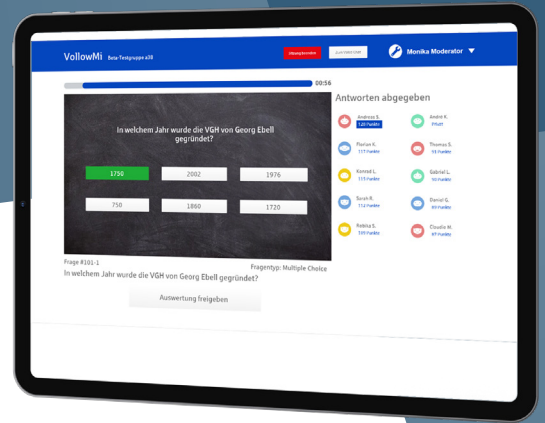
VollowMi Beta-Testgruppe a38

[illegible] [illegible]

Monika Moderator

00:56

In welchem Jahr wurde die VGH von Georg Ebell gegründet?

1750 2002 1976

750 1860 1720

Frage #101-1

Fragentyp: Multiple Choice

In welchem Jahr wurde die VGH von Georg Ebell gegründet?

Auswertung freigeben

Antworten abgegeben

Andreas S. 120 Punkte

André K. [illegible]

Florian K. 117 Punkte

Thomas D. 95 Punkte

Konrad L. 115 Punkte

Gabriel L. 92 Punkte

Sarah R. 112 Punkte

Daniel G. 89 Punkte

Robina S. 101 Punkte

Claudia M. 87 Punkte